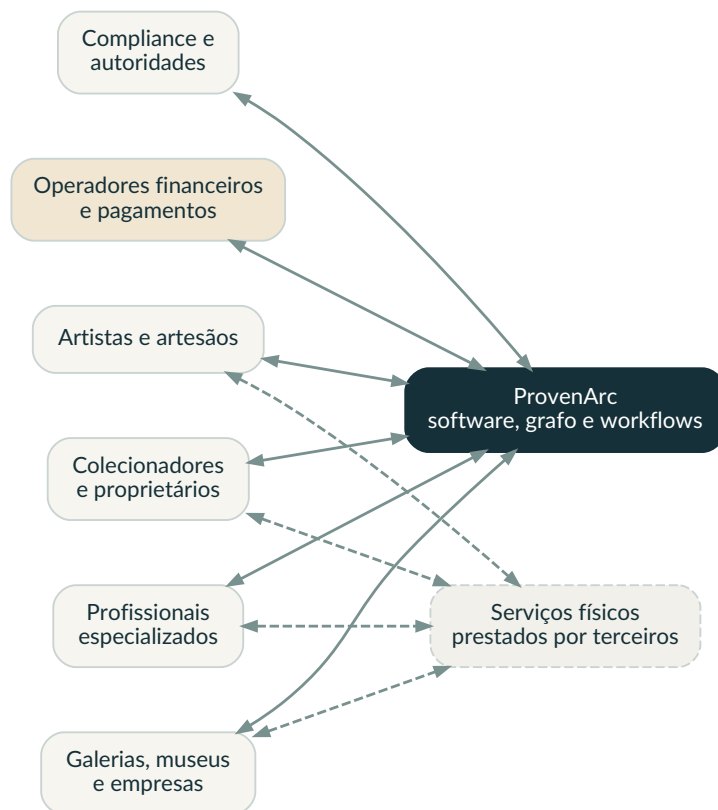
Compliance e autoridades

Operadores financeiros e pagamentos

Artistas e artesãos

ProvenArc
software, grafo e workflows

Colecionadores e proprietários

Profissionais especializados

Serviços físicos prestados por terceiros

Galerias, museus e empresas